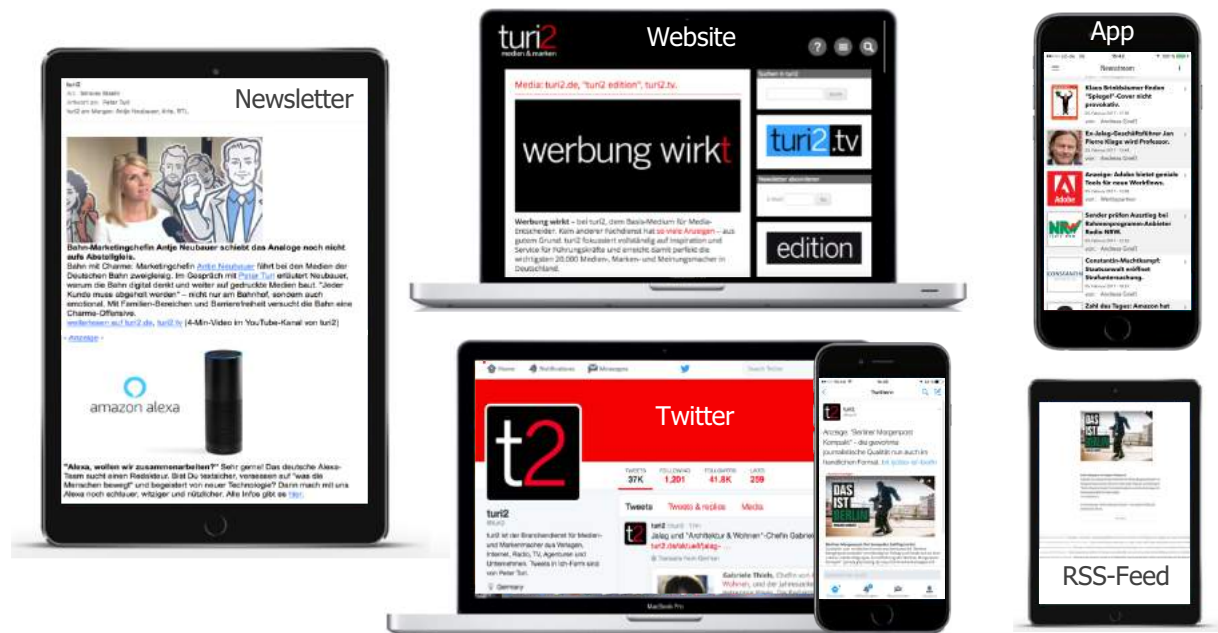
Newsletter

turi2
An: Simone Maehl
Antwort an: Peter Turi
turi2 am Morgen: Antje Neubauer, Arte, RTL.

Bahn-Marketingchefin Antje Neubauer schiebt das Analoge noch nicht aufs Abstellgleis.
Bahn mit Charme: Marketingchefin Antje Neubauer fährt bei den Medien der Deutschen Bahn zweigleisig. Im Gespräch mit Peter Turi erläutert Neubauer, warum die Bahn digital denkt und weiter auf gedruckte Medien baut. "Jeder Kunde muss abgeholt werden" – nicht nur am Bahnhof, sondern auch emotional. Mit Familien-Bereichen und Barrierefreiheit versucht die Bahn eine Charme-Offensive.
weiterlesen auf turi2.de, turi2.tv (4-Min-Video im YouTube-Kanal von turi2)

- Anzeige -

amazon alexa

"Alexa, wollen wir zusammenarbeiten?" Sehr gerne! Das deutsche Alexa-Team sucht einen Redakteur. Bist Du textsicher, verlassen auf "was die Menschen bewegt" und begeistert von neuer Technologie? Dann mach mit uns Alexa noch schlauer, witziger und nützlicher. Alle Infos gibt es hier.

Website

turi2 medien & marken

Media: turi2.de, "turi2 edition", turi2.tv.

werbung wirkt

Werbung wirkt – bei turi2, dem Basis-Medium für Media-Entscheider. Kein anderer Nachrichtendienst hat so viele Anzeigen – aus gutem Grund: turi2 fokussiert vollständig auf Inspiration und Service für Führungskräfte und erreicht damit perfekt die wichtigsten 20.000 Medien-, Marken- und Meinungsmacher in Deutschland.

Suchen in turi2

turi2.tv

Newsletter abonnieren

E-Mail

edition

App

Newsroom

Klaus Brinkbäumer findet "Spiegel"-Cover nicht provokativ.

Ex-Jalag-Geschäftsführer Jan Pierre Klage wird Professor.

Anzeige: Adobe bietet geniale Tools für neue Workflows.

Sender prüfen Ausstieg bei Rahmenprogramm-Anbieter Radio NRW.

Constantin-Machtkampf: Staatsanwalt ermittelt Strafanzeigen.

Zahl des Tages: Amazon hat

Twitter

Home Notifications Messages

Search Twitter

t2

TWEETS 37K FOLLOWING 1.201 FOLLOWERS 41.8K LIKES 259

Tweets Tweets & replies Media

turi2
@turi2

turi2 ist der Branchendienst für Medien- und Markenmacher aus Verlagen, Internet, Radio, TV, Agenturen und Unternehmen. Tweets in Ich-Form sind von Peter Turi.

Germany

turi2 @turi2 · 11m
Jalag und "Architektur & Wohnen"-Chefin Gabriele turi2.de/aktuell/jalag-...

Gabriele Thiels, Chefin von "Wohnen", und der Jahreszeiten

MacBook Pro

turi2

Anzeige: "Berliner Morgenpost Kompakt" – die gewohnte journalistische Qualität nun auch im handlichen Format. bit.ly/das-ist-berlin

DAS IST BERLIN

RSS-Feed

DAS IST BERLIN